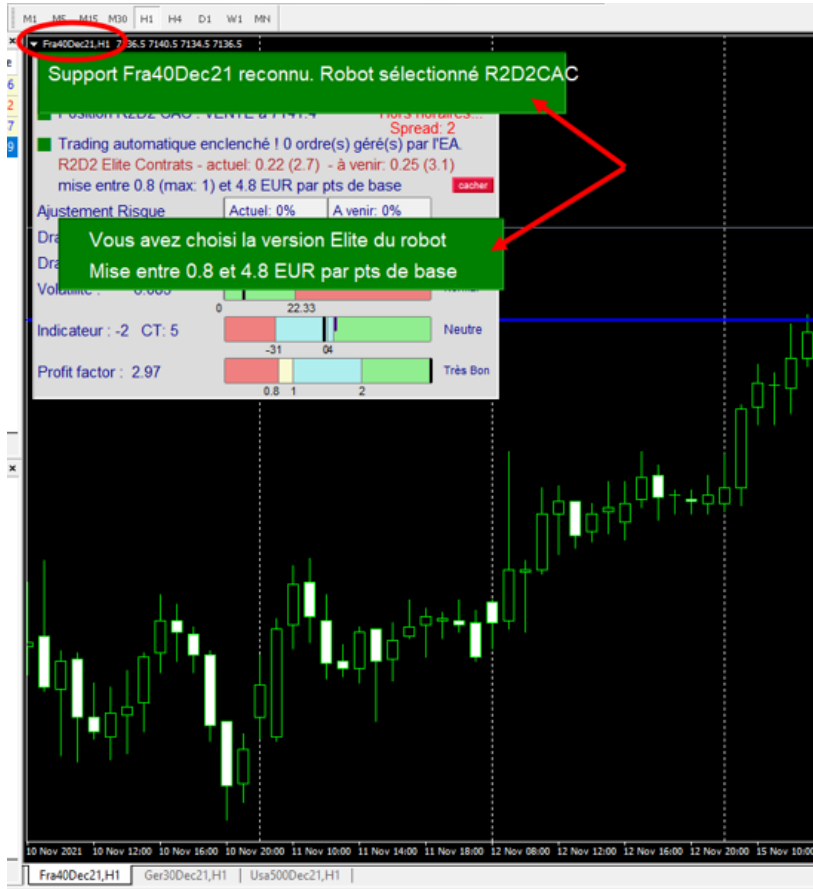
M1 M5 M15 M30 H1 H4 D1 W1 MN

Fra40Dec21,H1 7136.5 7140.5 7134.5 7136.5

Support Fra40Dec21 reconnu. Robot sélectionné R2D2CAC

Position R2D2 CAC : VENTE à 7141.4

Hors horaires...

Spread: 2

Trading automatique enclenché ! 0 ordre(s) géré(s) par l'EA.

R2D2 Elite Contrats - actuel: 0.22 (2.7) - à venir: 0.25 (3.1)

mise entre 0.8 (max: 1) et 4.8 EUR par pts de base

cacher

Ajustement Risque

Actuel: 0%

A venir: 0%

Vous avez choisi la version Elite du robot

Mise entre 0.8 et 4.8 EUR par pts de base

Volatilité : 0.003

0

22.33

Normal

Indicateur : -2 CT: 5

-31

04

Neutre

Profit factor : 2.97

0.8

1

2

Très Bon

6
2
7
9

10 Nov 2021 10 Nov 12:00 10 Nov 16:00 10 Nov 20:00 11 Nov 08:00 11 Nov 10:00 11 Nov 14:00 11 Nov 18:00 12 Nov 08:00 12 Nov 12:00 12 Nov 16:00 12 Nov 20:00 15 Nov 10:00

Fra40Dec21,H1 Ger30Dec21,H1 Usa500Dec21,H1